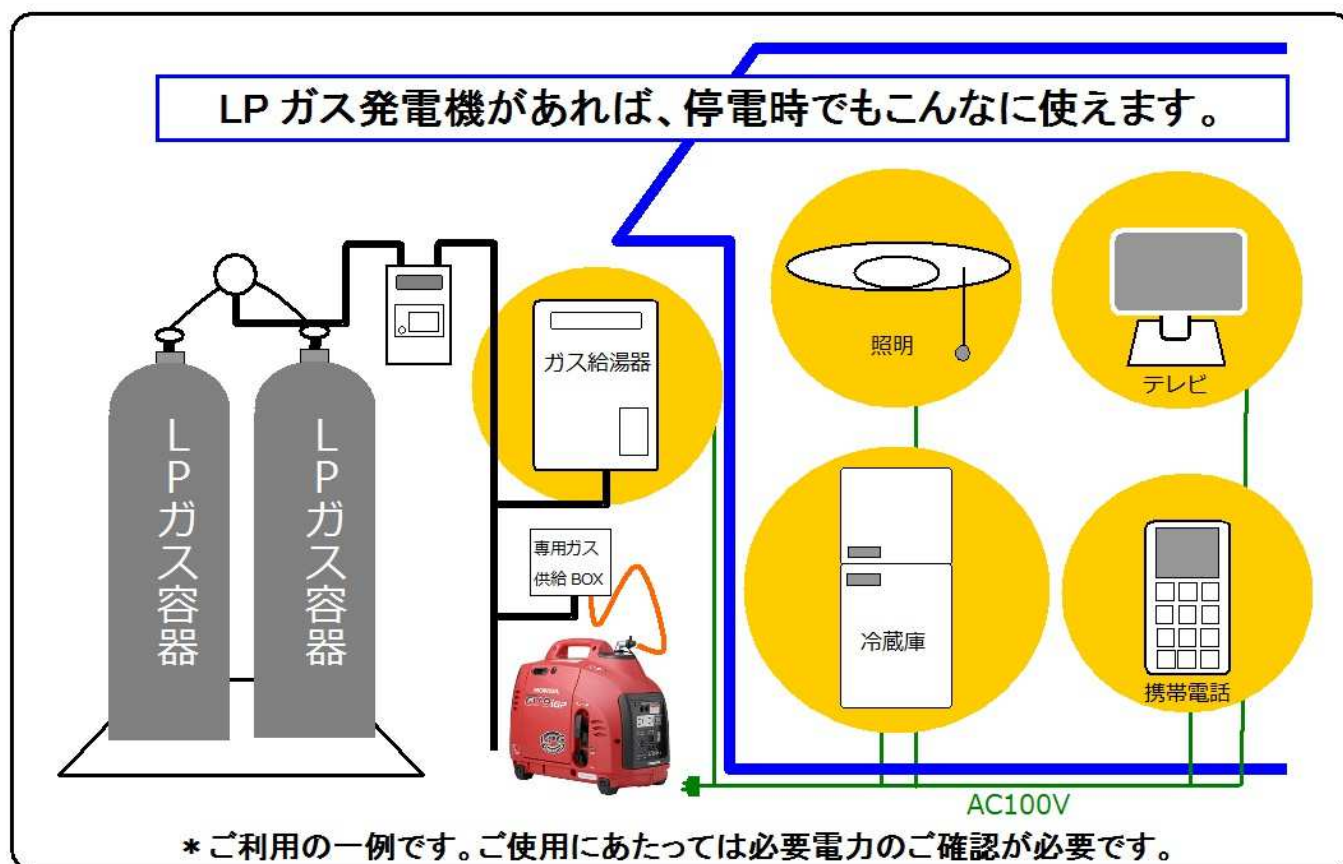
LP ガス発電機があれば、停電時でもこんなに使えます。

LPガス容器

LPガス容器

ガス給湯器

専用ガス供給 BOX

照明

テレビ

冷蔵庫

携帯電話

AC100V

＊ご利用の一例です。ご使用にあたっては必要電力のご確認が必要です。